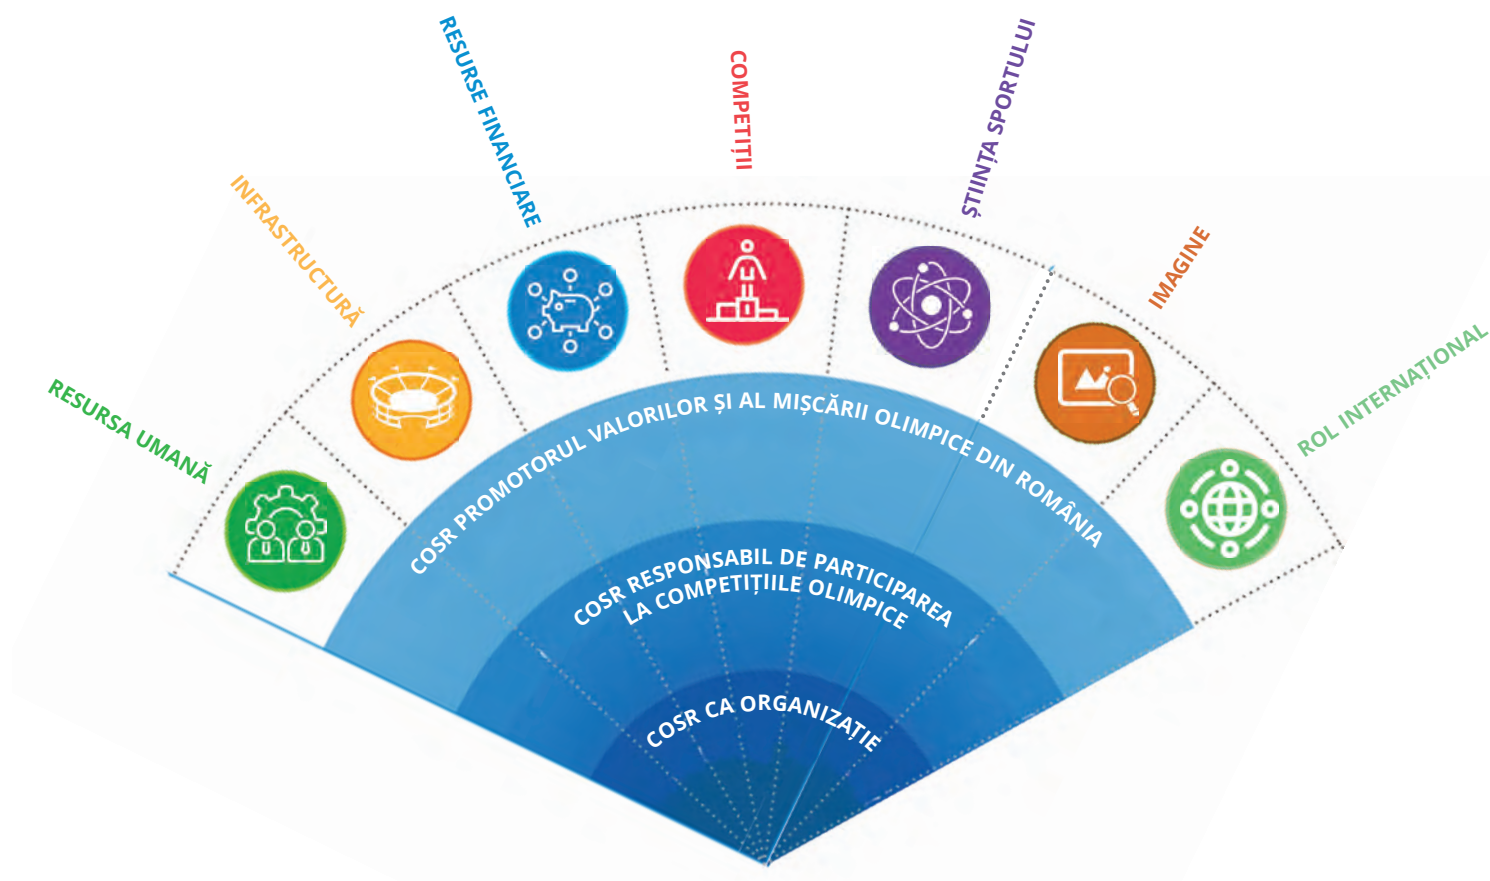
RESURSA UMANĂ
INFRASTRUCTURĂ
RESURSE FINANCIARE
COMPETIȚII
ȘTIINȚA SPORTULUI
IMAGINE
ROL INTERNAȚIONAL

COSR PROMOTORUL VALORILOR ȘI AL MIȘCĂRII OLIMPICE DIN ROMÂNIA
COSR RESPONSABIL DE PARTICIPAREA LA COMPETIȚIILE OLIMPICE
COSR CA ORGANIZAȚIE